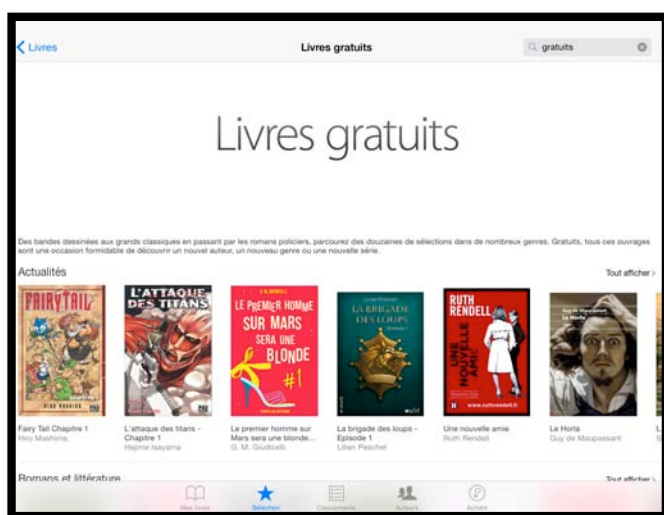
< Livres

Livres gratuits

gratuits

Livres gratuits

Des bandes dessinées aux grands classiques en passant par les romans policiers, parcourez des douzaines de sélections dans de nombreux genres. Gratuits, tous ces ouvrages sont une occasion formidable de découvrir un nouvel auteur, un nouveau genre ou une nouvelle série.

Actualités

Tout afficher >

FAIRY TAIL

L'ATTAQUE DES TITANS

LE PREMIER HOMME SUR MARS SERA UNE BLONDE #1

LA BRIGADE DES LOUPS

RUTH RENDELL

UNE NOUVELLE AMIE

Fairy Tail Chapitre 1
Hiro Mashima

L'attaque des titans - Chapitre 1
Hajime Isayama

Le premier homme sur Mars sera une blonde...
G. M. Giudicelli

La brigade des loups - Episode 1
Lilian Peschet

Une nouvelle amie
Ruth Rendell

Le Horla
Guy de Maupassant

Romans et littérature

Tout afficher >

Mes livres

Sélection

Classements

Auteurs

Achats